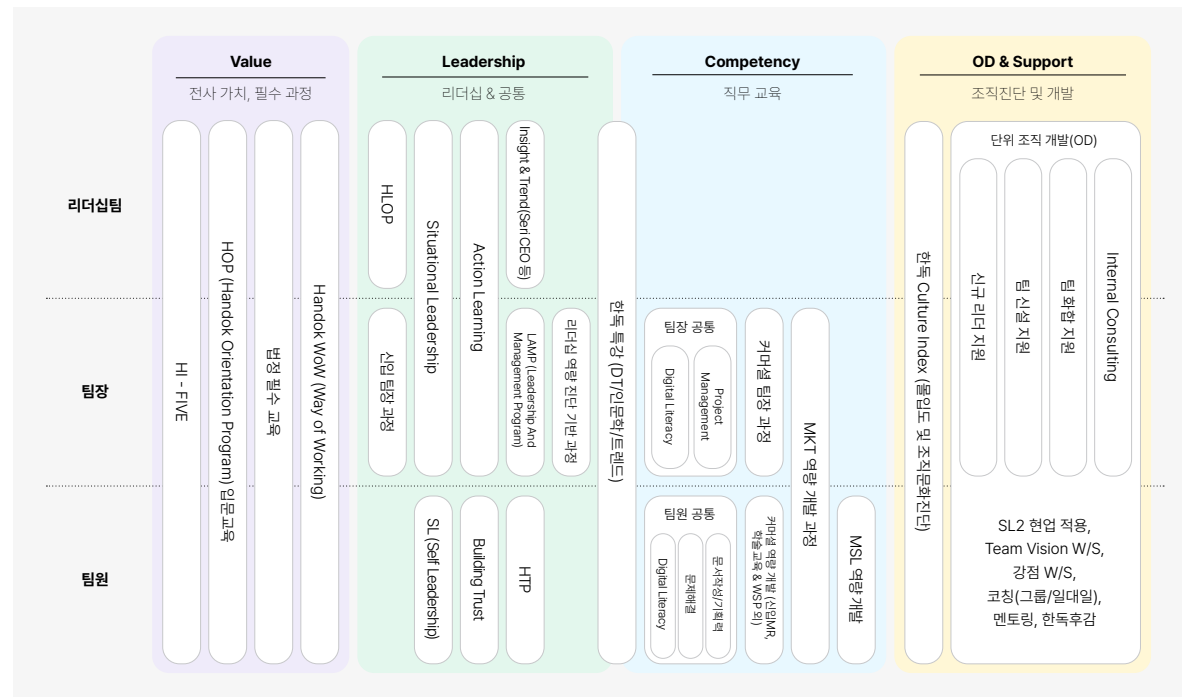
Value
전사 가치, 필수 과정

Leadership
리더십 & 공통

Competency
직무 교육

OD & Support
조직진단 및 개발

리더십팀

팀장

팀원

HI - FIVE

HOP (Handok Orientation Program) 입문교육

법정 필수 교육

Handok WoW (Way of Working)

HLOP

신임 팀장 과정

Situational Leadership

SL (Self Leadership)

Action Learning

Building Trust

Insight & Trend(Seri CEO 등)

LAMP (Leadership And Management Program)

리더십 역량 진단 기반 과정

HTP

한독 특강 (DT/인문학/트렌드)

팀장 공통

Digital Literacy

Project Management

커머셜 팀장 과정

MKT 역량 개발 과정

팀원 공통

Digital Literacy

문제해결

문서작성/기획력

커머셜 역량 개발 (신입MR, 학술교육 & WSP 외)

MSL 역량개발

한독 Culture Index (몰입도 및 조직문화진단)

단위 조직 개발(OD)

신규 리더 지원

팀 신설 지원

팀 화합 지원

Internal Consulting

SL2 현업 적용,
Team Vision W/S,
강점 W/S,
코칭(그룹/일대일),
멘토링, 한독후감